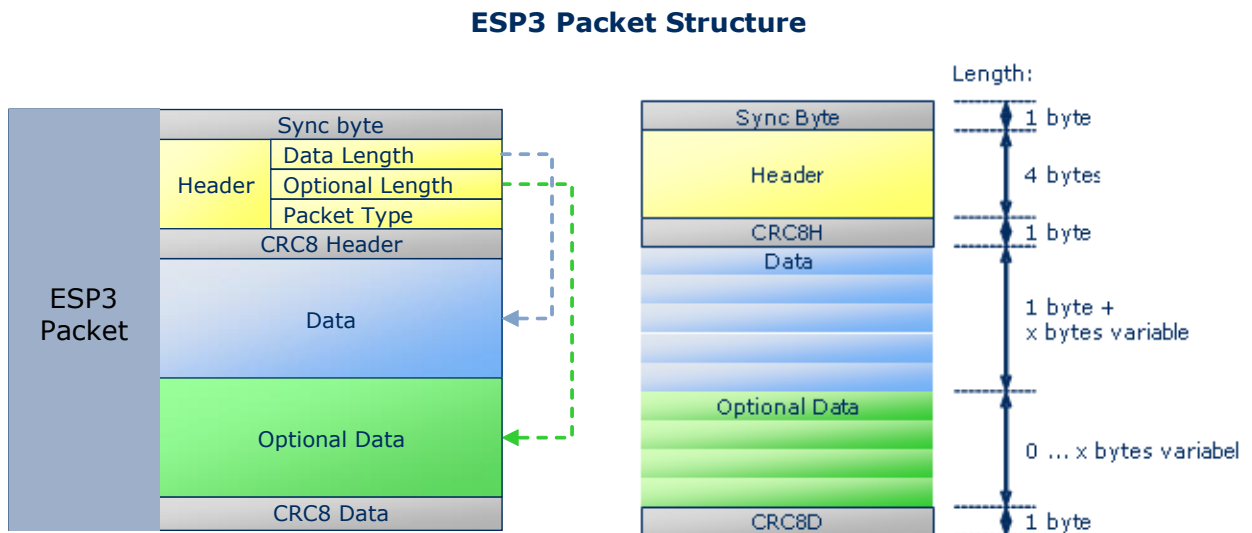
ESP3 Packet Structure

ESP3 Packet

Sync byte

Header

Data Length

Optional Length

Packet Type

CRC8 Header

Data

Optional Data

CRC8 Data

Length:

Sync Byte

1 byte

Header

4 bytes

CRC8H

1 byte

Data

1 byte + x bytes variable

Optional Data

0 ... x bytes variabel

CRC8D

1 byte